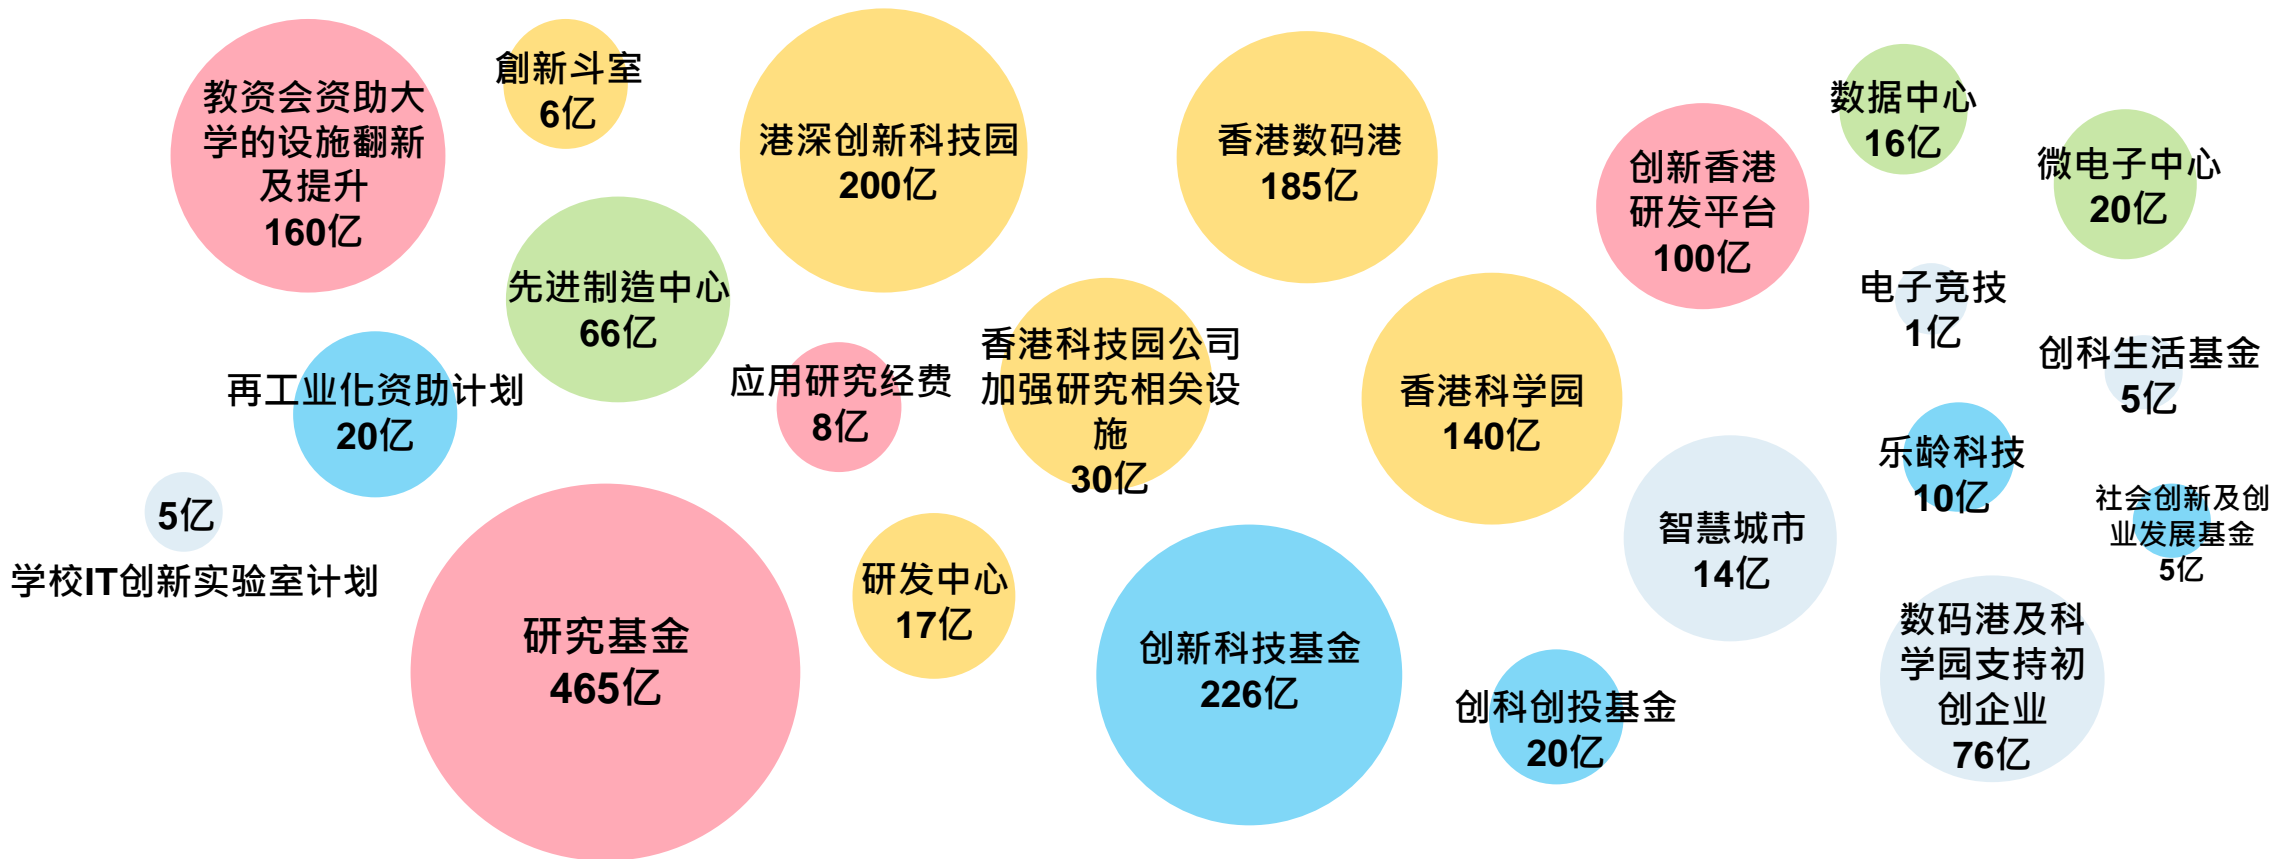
教资会资助大学的设施翻新及提升
160亿

創新斗室
6亿

港深创新科技园
200亿

香港数码港
185亿

创新香港研发平台
100亿

数据中心
16亿

微电子中心
20亿

先进制造中心
66亿

电子竞技
1亿

再工业化资助计划
20亿

应用研究经费
8亿

香港科技园公司加强研究相关设施
30亿

香港科学园
140亿

创科生活基金
5亿

乐龄科技
10亿

5亿
学校IT创新实验室计划

智慧城市
14亿

社会创新及创业发展基金
5亿

研究基金
465亿

研发中心
17亿

创新科技基金
226亿

数码港及科学园支持初创企业
76亿

创科创投基金
20亿